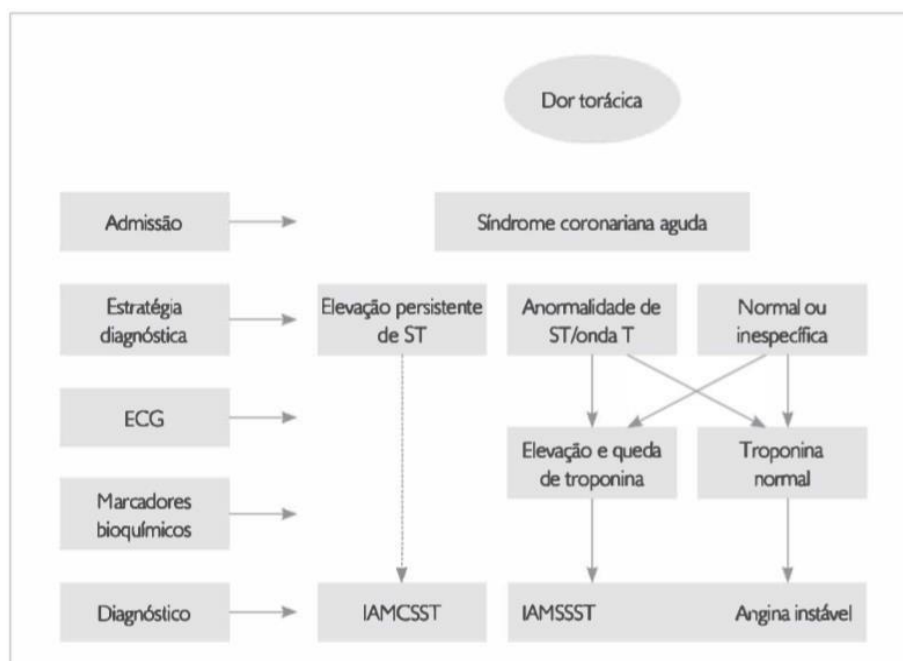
Dor torácica

Admissão

Síndrome coronariana aguda

Estratégia diagnóstica

Elevação persistente de ST

Anormalidade de ST/onda T

Normal ou inespecífica

ECG

Elevação e queda de troponina

Troponina normal

Marcadores bioquímicos

Diagnóstico

IAMCSST

IAMSSST

Angina instável